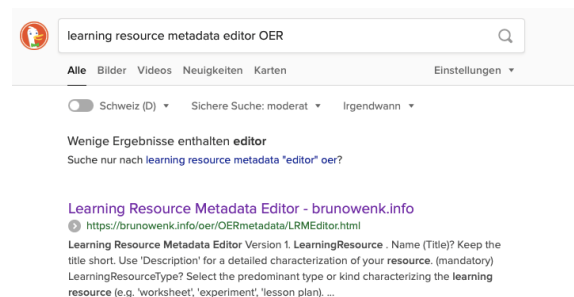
learning resource metadata editor OER

Alle Bilder Videos Neuigkeiten Karten Einstellungen ▾

Schweiz (D) ▾ Sichere Suche: moderat ▾ Irgendwann ▾

Wenige Ergebnisse enthalten **editor**
Suche nur nach learning resource metadata "editor" oer?

Learning Resource Metadata Editor - brunowenk.info
https://brunowenk.info/oer/OERmetadata/LRMEditor.html
**Learning Resource Metadata Editor** Version 1. **LearningResource** . Name (Title)? Keep the title short. Use 'Description' for a detailed characterization of your **resource**. (mandatory) LearningResourceType? Select the predominant type or kind characterizing the **learning resource** (e.g. 'worksheet', 'experiment', 'lesson plan). ...